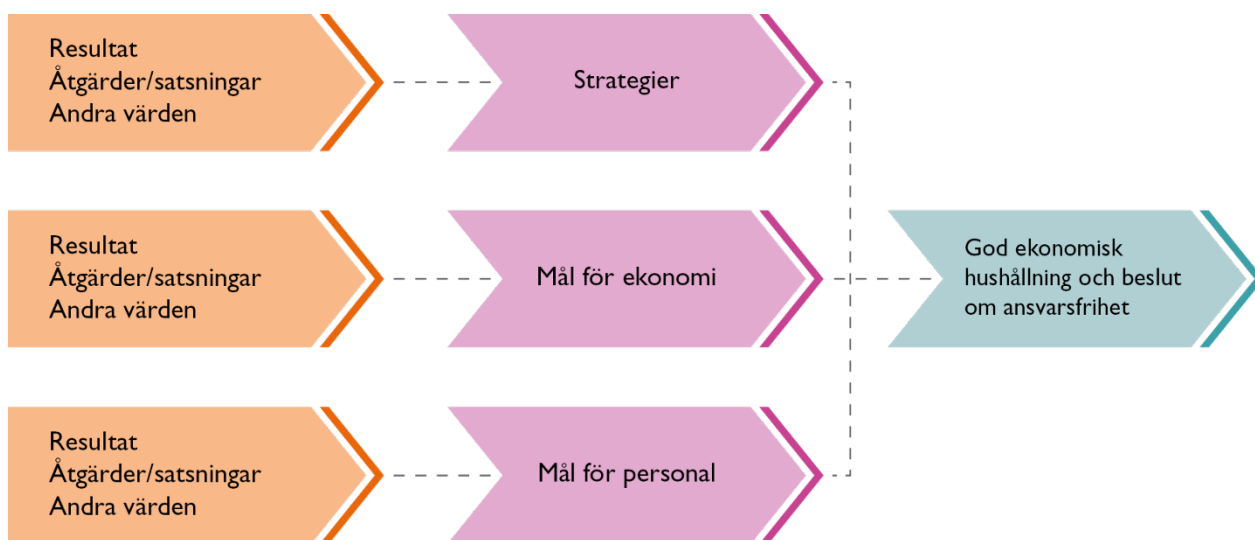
Resultat
Åtgärder/satsningar
Andra värden

Strategier

Resultat
Åtgärder/satsningar
Andra värden

Mål för ekonomi

God ekonomisk hushållning och beslut om ansvarsfrihet

Resultat
Åtgärder/satsningar
Andra värden

Mål för personal